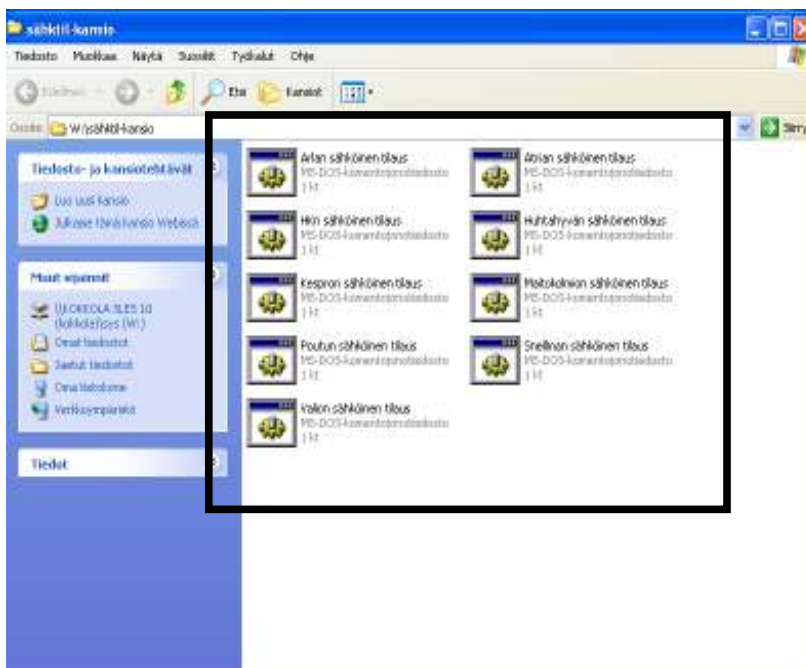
sähktil-kansio

Tiedosto Muokkaa Näytä Suosikit Työkalut Ohje

Edellinen Etsi Kansiot

Osoite W:\sähktil-kansio

Siirry

Tiedosto- ja kansiotehtävät

Luo uusi kansio

Julkaise tämä kansio Webissä

Muut sijainnit

IJUOKEOLA SLES 10 (kohdetieto (W:)

Omat tiedostot

Jaetut tiedostot

Oma tietokone

Verkkoympäristö

Tiedot

Arlan sähköinen tilaus
MS-DOS-komentojonotiedosto
1 kt

Atrian sähköinen tilaus
MS-DOS-komentojonotiedosto
1 kt

Hkn sähköinen tilaus
MS-DOS-komentojonotiedosto
1 kt

Huhtahyvän sähköinen tilaus
MS-DOS-komentojonotiedosto
1 kt

Kespron sähköinen tilaus
MS-DOS-komentojonotiedosto
1 kt

Maitokolmion sähköinen tilaus
MS-DOS-komentojonotiedosto
1 kt

Poutun sähköinen tilaus
MS-DOS-komentojonotiedosto
1 kt

Snellman sähköinen tilaus
MS-DOS-komentojonotiedosto
1 kt

Valion sähköinen tilaus
MS-DOS-komentojonotiedosto
1 kt